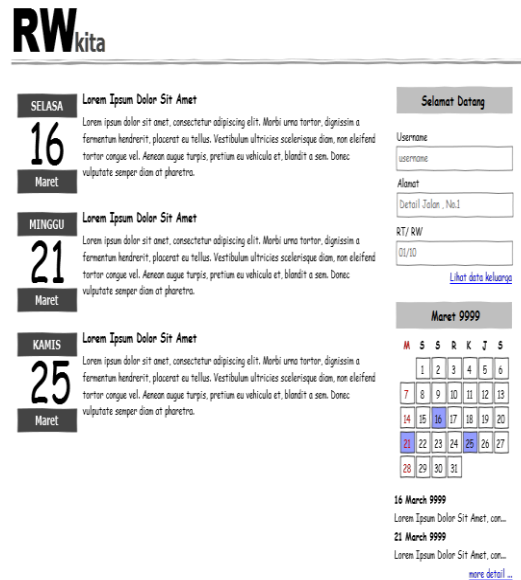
RWkita

SELASA
16
Maret

Lorem Ipsum Dolor Sit Amet

Lorem ipsum dolor sit amet, consectetur adipiscing elit. Morbi urna tortor, dignissim a fermentum hendrerit, placerat eu tellus. Vestibulum ultricies scelerisque diam, non eleifend tortor congue vel. Aenean augue turpis, pretium eu vehicula et, blandit a sem. Donec vulputate semper diam at pharetra.

MINGGU
21
Maret

Lorem Ipsum Dolor Sit Amet

Lorem ipsum dolor sit amet, consectetur adipiscing elit. Morbi urna tortor, dignissim a fermentum hendrerit, placerat eu tellus. Vestibulum ultricies scelerisque diam, non eleifend tortor congue vel. Aenean augue turpis, pretium eu vehicula et, blandit a sem. Donec vulputate semper diam at pharetra.

KAMIS
25
Maret

Lorem Ipsum Dolor Sit Amet

Lorem ipsum dolor sit amet, consectetur adipiscing elit. Morbi urna tortor, dignissim a fermentum hendrerit, placerat eu tellus. Vestibulum ultricies scelerisque diam, non eleifend tortor congue vel. Aenean augue turpis, pretium eu vehicula et, blandit a sem. Donec vulputate semper diam at pharetra.

Selamat Datang

Username
username
Alamat
Detail Jalan , No.1
RT/ RW
01/10
Lihat data keluarga

Maret 9999

| M | S | S | R | K | J | S |
|---|---|---|---|---|---|---|
| | | 1 | 2 | 3 | 4 | 5 | 6 |
| 7 | 8 | 9 | 10 | 11 | 12 | 13 |
| 14 | 15 | 16 | 17 | 18 | 19 | 20 |
| 21 | 22 | 23 | 24 | 25 | 26 | 27 |
| 28 | 29 | 30 | 31 | | | |

16 March 9999
Lorem Ipsum Dolor Sit Amet, con...
21 March 9999
Lorem Ipsum Dolor Sit Amet, con...
more detail ..